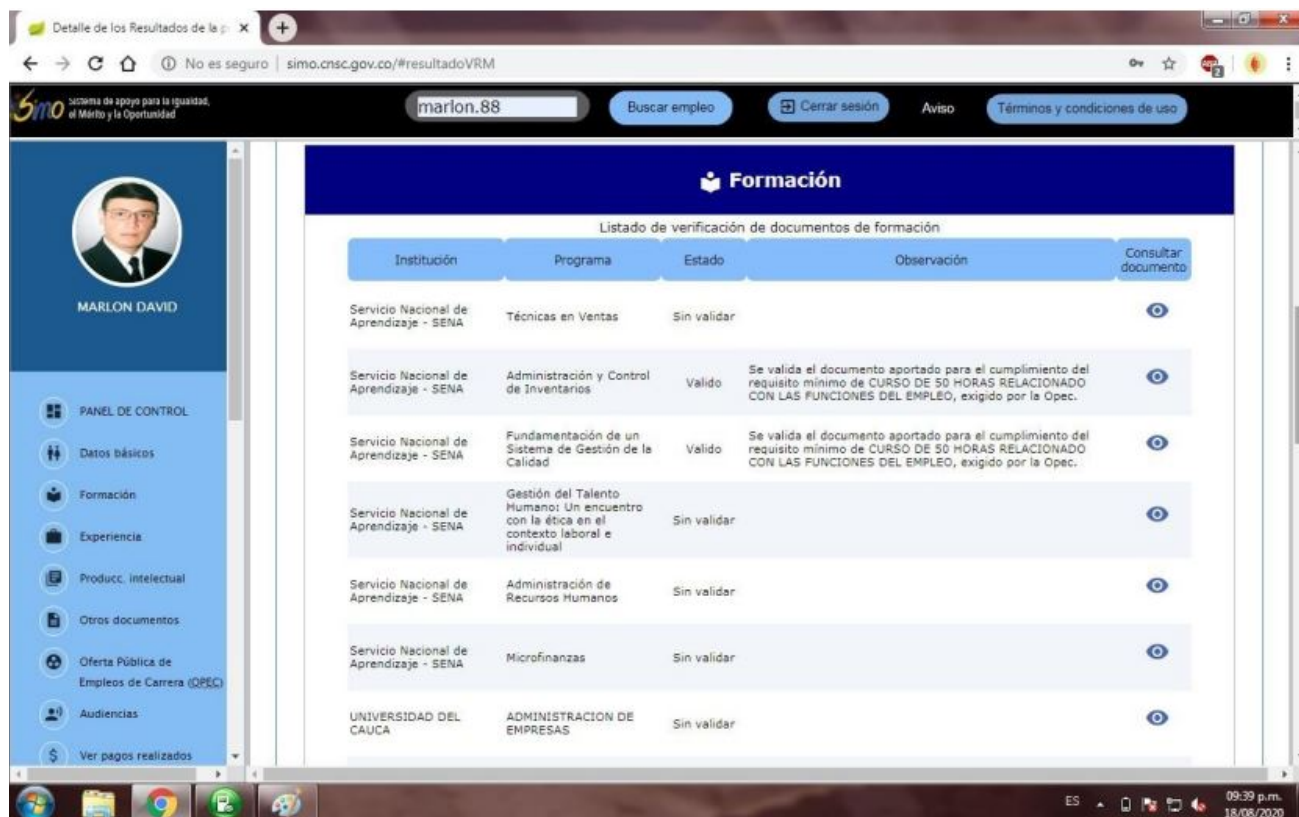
Detalle de los Resultados de la p ×

No es seguro | simo.cnsc.gov.co/#resultadoVRM

Simo Sistema de apoyo para la Igualdad, el Mérito y la Oportunidad

marlon.88

Buscar empleo

Cerrar sesión

Aviso

Términos y condiciones de uso

MARLON DAVID

PANEL DE CONTROL

Datos básicos

Formación

Experiencia

Producc. intelectual

Otros documentos

Oferta Pública de Empleos de Carrera (OPEC)

Audiencias

Ver pagos realizados

Formación

Listado de verificación de documentos de formación

| Institución | Programa | Estado | Observación | Consultar documento |
|---|---|---|---|---|
| Servicio Nacional de Aprendizaje - SENA | Técnicas en Ventas | Sin validar | | |
| Servicio Nacional de Aprendizaje - SENA | Administración y Control de Inventarios | Valido | Se valida el documento aportado para el cumplimiento del requisito mínimo de CURSO DE 50 HORAS RELACIONADO CON LAS FUNCIONES DEL EMPLEO, exigido por la Opec. | |
| Servicio Nacional de Aprendizaje - SENA | Fundamentación de un Sistema de Gestión de la Calidad | Valido | Se valida el documento aportado para el cumplimiento del requisito mínimo de CURSO DE 50 HORAS RELACIONADO CON LAS FUNCIONES DEL EMPLEO, exigido por la Opec. | |
| Servicio Nacional de Aprendizaje - SENA | Gestión del Talento Humano: Un encuentro con la ética en el contexto laboral e individual | Sin validar | | |
| Servicio Nacional de Aprendizaje - SENA | Administración de Recursos Humanos | Sin validar | | |
| Servicio Nacional de Aprendizaje - SENA | Microfinanzas | Sin validar | | |
| UNIVERSIDAD DEL CAUCA | ADMINISTRACION DE EMPRESAS | Sin validar | | |

ES 09:39 p.m. 18/08/2020